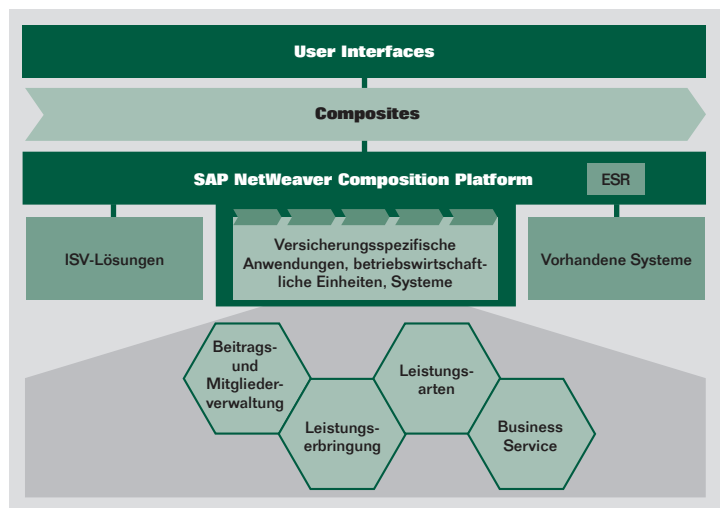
User Interfaces

Composites

SAP NetWeaver Composition Platform

ESR

ISV-Lösungen

Versicherungsspezifische Anwendungen, betriebswirtschaftliche Einheiten, Systeme

Vorhandene Systeme

Beitrags- und Mitgliederverwaltung

Leistungserbringung

Leistungsarten

Business Service